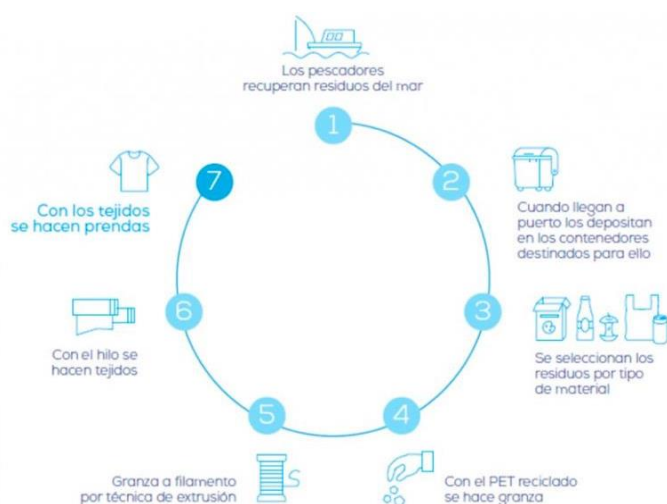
Los pescadores recuperan residuos del mar

1

2

Cuando llegan a puerto los depositan en los contenedores destinados para ello

3

Se seleccionan los residuos por tipo de material

4

Con el PET reciclado se hace granza

5

Granza a filamento por técnica de extrusión

6

Con el hilo se hacen tejidos

7

Con los tejidos se hacen prendas